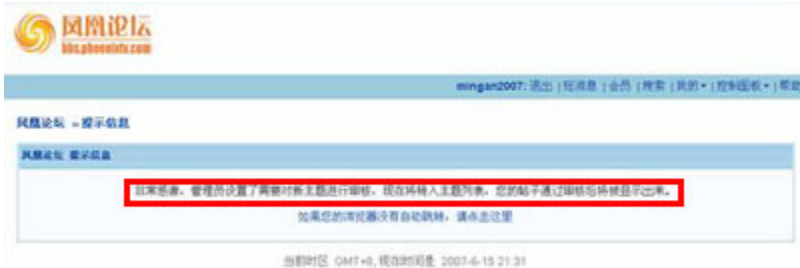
凤凰论坛
bbs.phoenixtv.com

mingan2007: 退出 | 短消息 | 会员 | 搜索 | 我的 | 控制面板 | 帮助

凤凰论坛 » 提示信息

凤凰论坛 提示信息

非常感谢，管理员设置了需要对新主题进行审核，现在将转入主题列表，您的帖子通过审核后将被显示出来。

如果您的浏览器没有自动跳转，请点击这里

当前时区 GMT+8, 现在时间是 2007-6-15 21:31